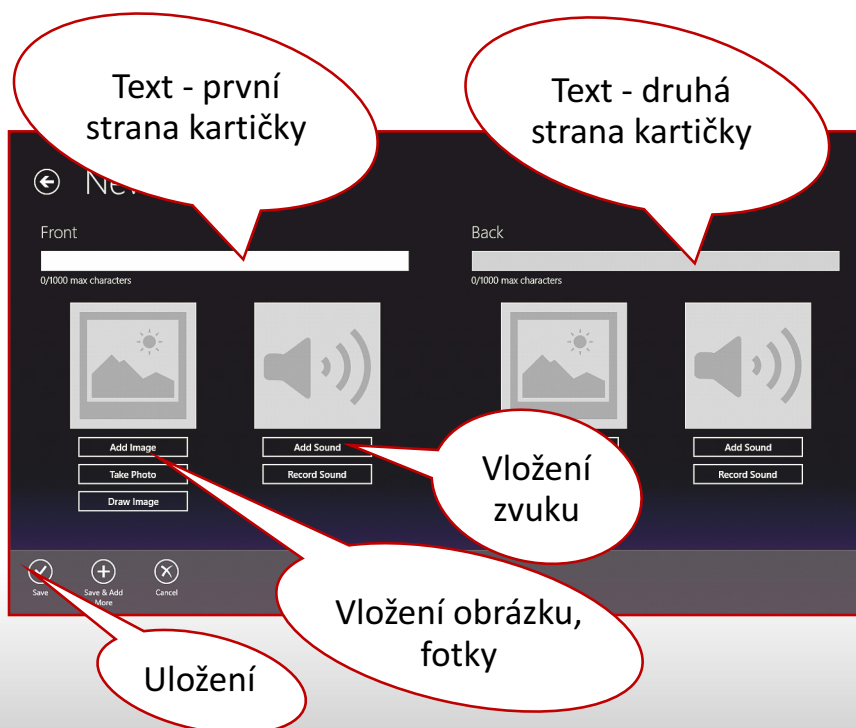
Text - první strana kartičky

Text - druhá strana kartičky

Nev

Front

0/1000 max characters

Back

0/1000 max characters

Add Image

Take Photo

Draw Image

Add Sound

Record Sound

Add Sound

Record Sound

Vložení zvuku

Save

Save & Add More

Cancel

Vložení obrázku, fotky

Uložení